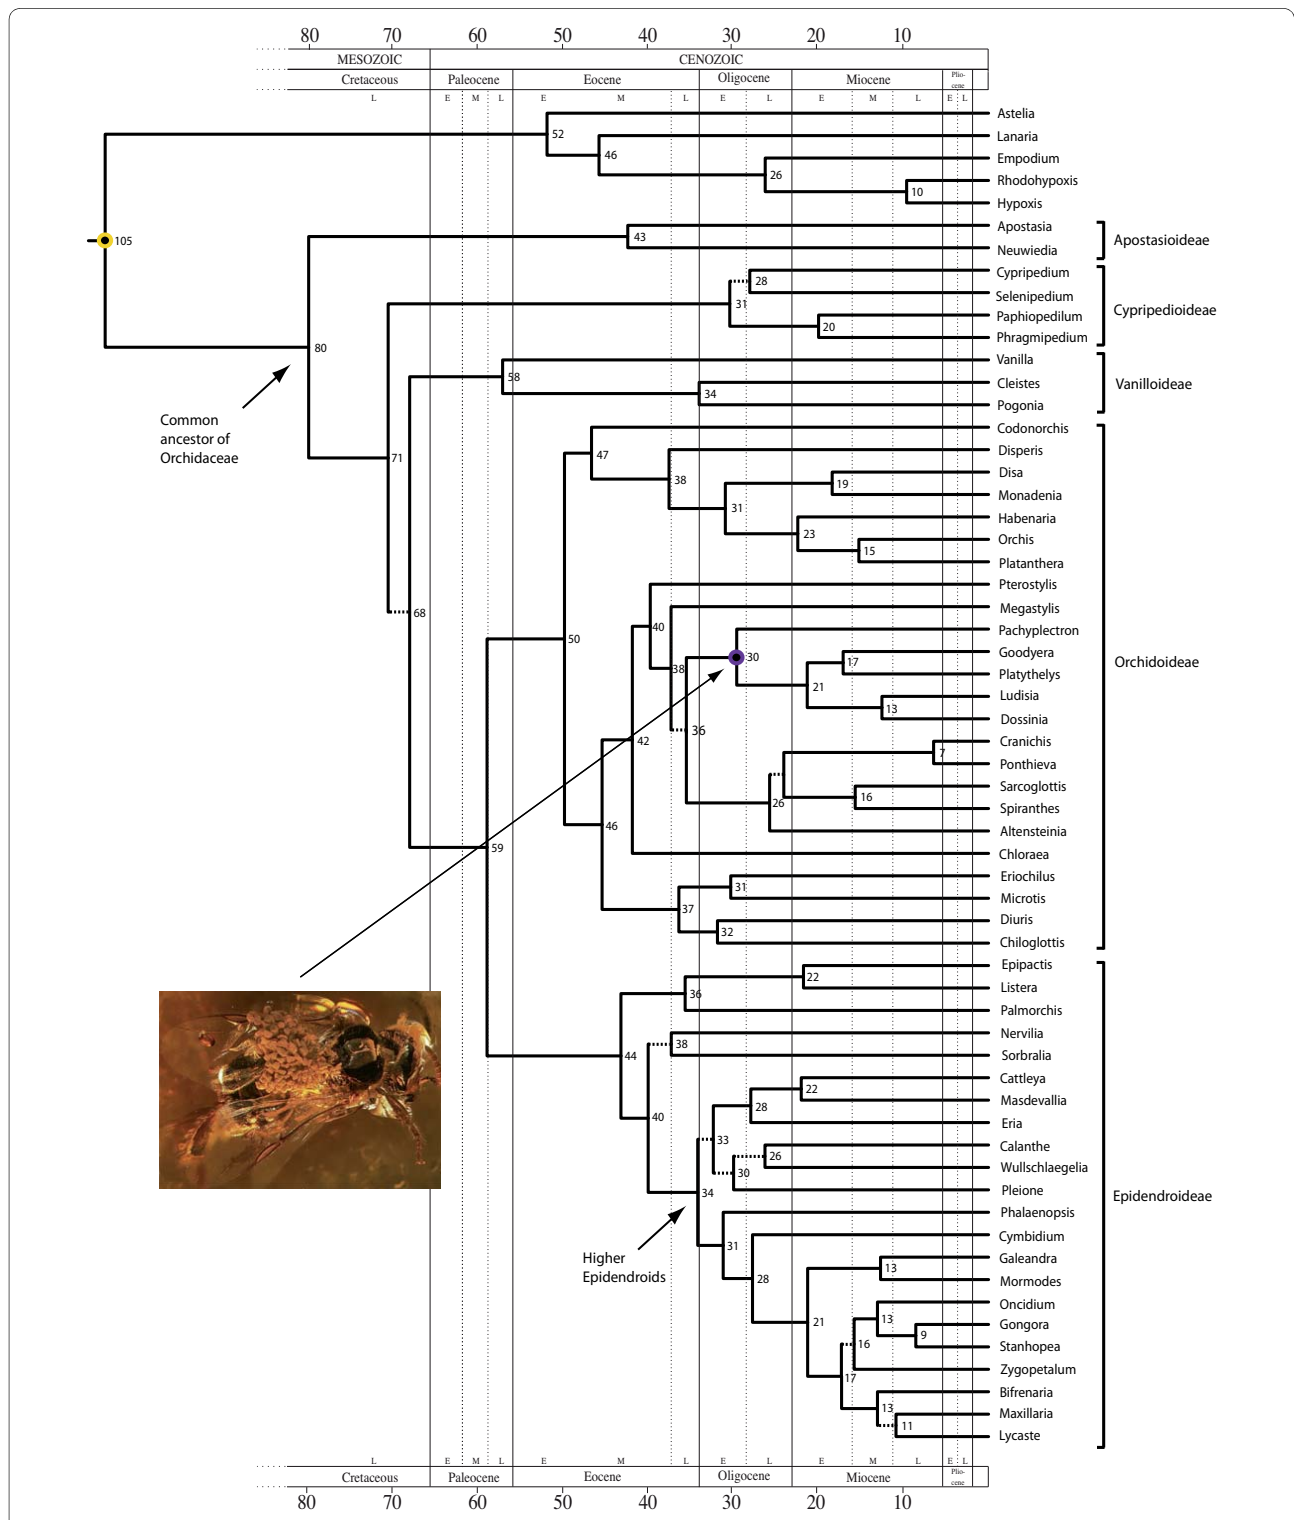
80 70 60 50 40 30 20 10

MESOZOIC | CENOZOIC

Cretaceous | Paleocene | Eocene | Oligocene | Miocene | Pliocene

L | E M L | E M L | E L | E M L | E L

Astelia
Lanaria
Empodium
Rhodohypoxis
Hypoxis
Apostasia
Neuwiedia
Cypripedium
Selenipedium
Paphiopedilum
Phragmipedium
Vanilla
Cleistes
Pogonia
Codonorchis
Disperis
Disa
Monadenia
Habenaria
Orchis
Platanthera
Pterostylis
Megastylis
Pachyplectron
Goodyera
Platythelys
Ludisia
Dossinia
Cranichis
Ponthieva
Sarcoglottis
Spiranthes
Altensteinia
Chloraea
Eriochilus
Microtis
Diuris
Chiloglottis
Epipactis
Listera
Palmorchis
Nervilia
Sorbralia
Cattleya
Masdevallia
Eria
Calanthe
Wullschlaegelia
Pleione
Phalaenopsis
Cymbidium
Galeandra
Mormodes
Oncidium
Gongora
Stanhopea
Zygopetalum
Bifrenaria
Maxillaria
Lycaste

Apostasioideae
Cypripedioideae
Vanilloideae
Orchidoideae
Epidendroideae

105 52 46 26 10 43 80 28 31 20 58 34 71 47 38 19 31 23 15 68 50 40 38 30 17 21 13 36 42 7 26 16 46 59 31 37 32 22 36 44 38 22 28 40 33 26 30 34 31 28 13 21 13 9 16 17 13 11

Common ancestor of Orchidaceae

Higher Epidendroids

L | E M L | E M L | E L | E M L | E L

Cretaceous | Paleocene | Eocene | Oligocene | Miocene | Pliocene

80 70 60 50 40 30 20 10